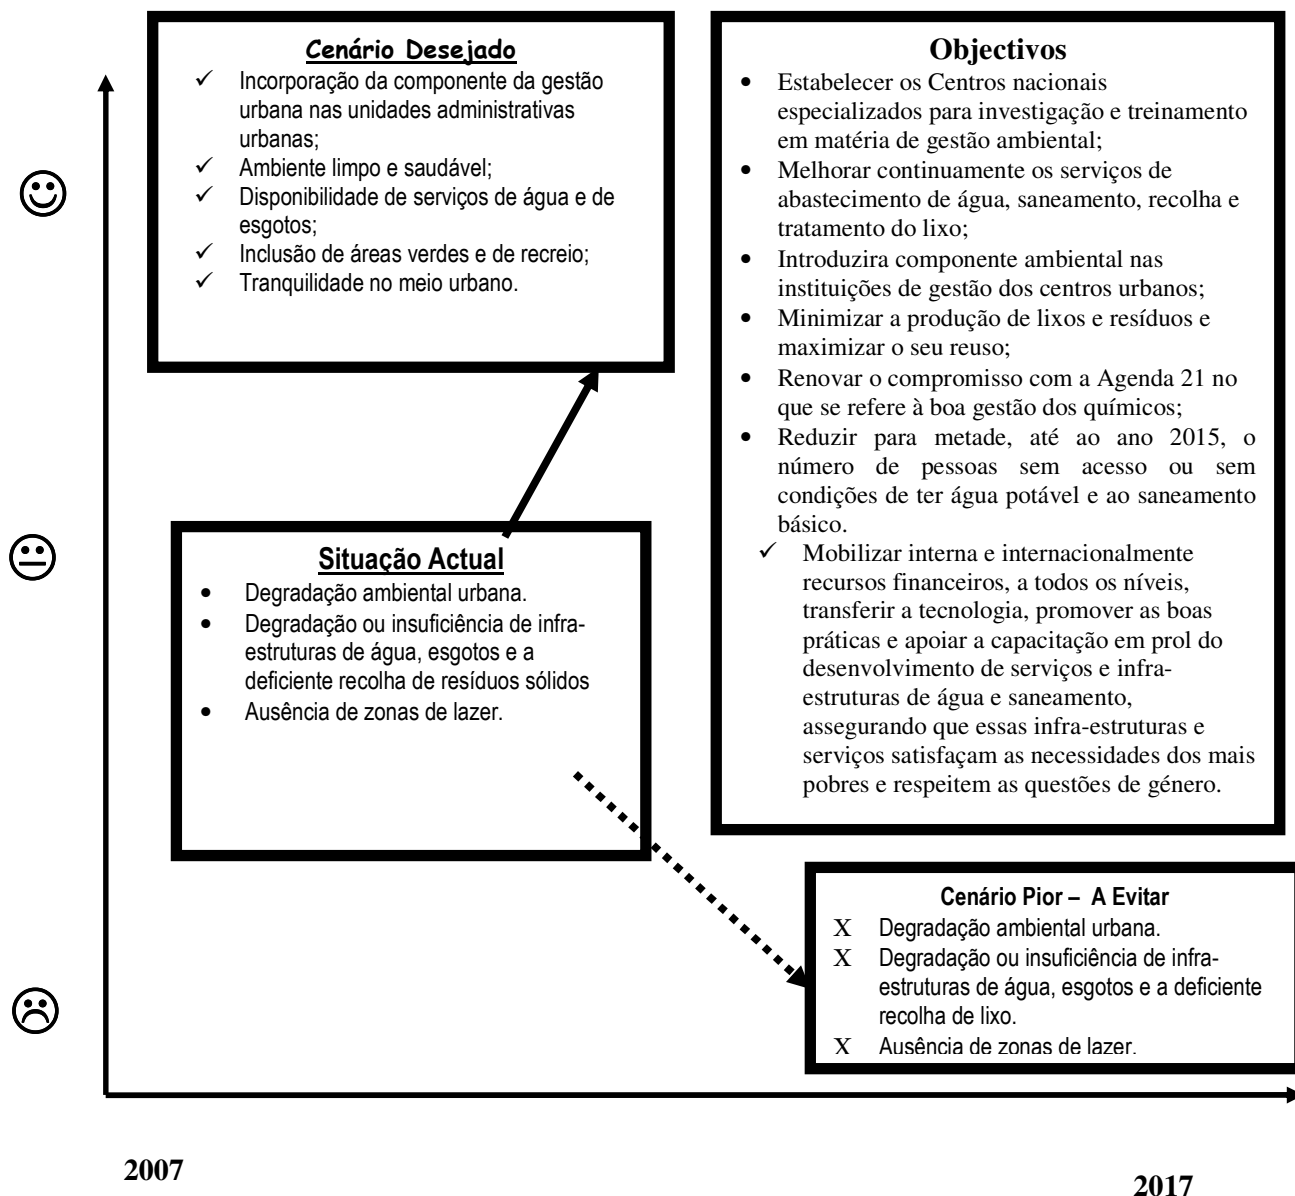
Cenário Desejado
✓ Incorporação da componente da gestão urbana nas unidades administrativas urbanas;
✓ Ambiente limpo e saudável;
✓ Disponibilidade de serviços de água e de esgotos;
✓ Inclusão de áreas verdes e de recreio;
✓ Tranquilidade no meio urbano.

Objectivos
• Estabelecer os Centros nacionais especializados para investigação e treinamento em matéria de gestão ambiental;
• Melhorar continuamente os serviços de abastecimento de água, saneamento, recolha e tratamento do lixo;
• Introduzira componente ambiental nas instituições de gestão dos centros urbanos;
• Minimizar a produção de lixos e resíduos e maximizar o seu reuso;
• Renovar o compromisso com a Agenda 21 no que se refere à boa gestão dos químicos;
• Reduzir para metade, até ao ano 2015, o número de pessoas sem acesso ou sem condições de ter água potável e ao saneamento básico.
✓ Mobilizar interna e internacionalmente recursos financeiros, a todos os níveis, transferir a tecnologia, promover as boas práticas e apoiar a capacitação em prol do desenvolvimento de serviços e infra-estruturas de água e saneamento, assegurando que essas infra-estruturas e serviços satisfaçam as necessidades dos mais pobres e respeitem as questões de género.

☺

😐

Situação Actual
• Degradação ambiental urbana.
• Degradação ou insuficiência de infra-estruturas de água, esgotos e a deficiente recolha de resíduos sólidos
• Ausência de zonas de lazer.

☹

Cenário Pior – A Evitar
X Degradação ambiental urbana.
X Degradação ou insuficiência de infra-estruturas de água, esgotos e a deficiente recolha de lixo.
X Ausência de zonas de lazer.

2007

2017